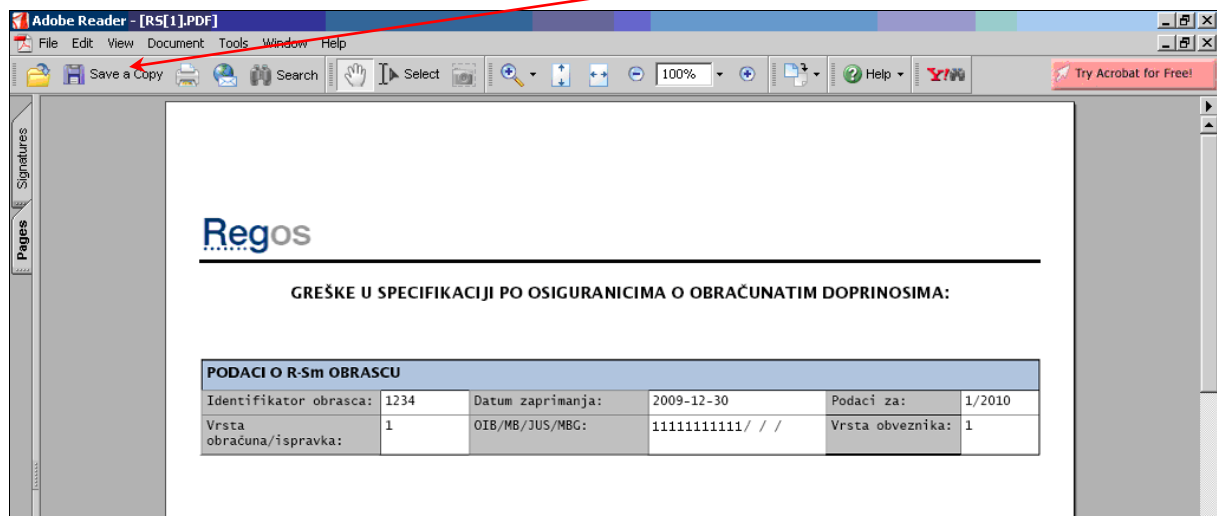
Adobe Reader - [RS[1].PDF]

File Edit View Document Tools Window Help

Save a Copy Search Select 100% Help Y! Try Acrobat for Free!

Signatures Pages

Regos

GREŠKE U SPECIFIKACIJI PO OSIGURANICIMA O OBRAČUNATIM DOPRINOSIMA:

| PODACI O R-Sm OBRASCU | | | | | |
|---|---|---|---|---|---|
| Identifikator obrasca: | 1234 | Datum zaprimanja: | 2009-12-30 | Podaci za: | 1/2010 |
| Vrsta obračuna/ispravka: | 1 | OIB/MB/JUS/MBG: | 11111111111/ / / | Vrsta obveznika: | 1 |